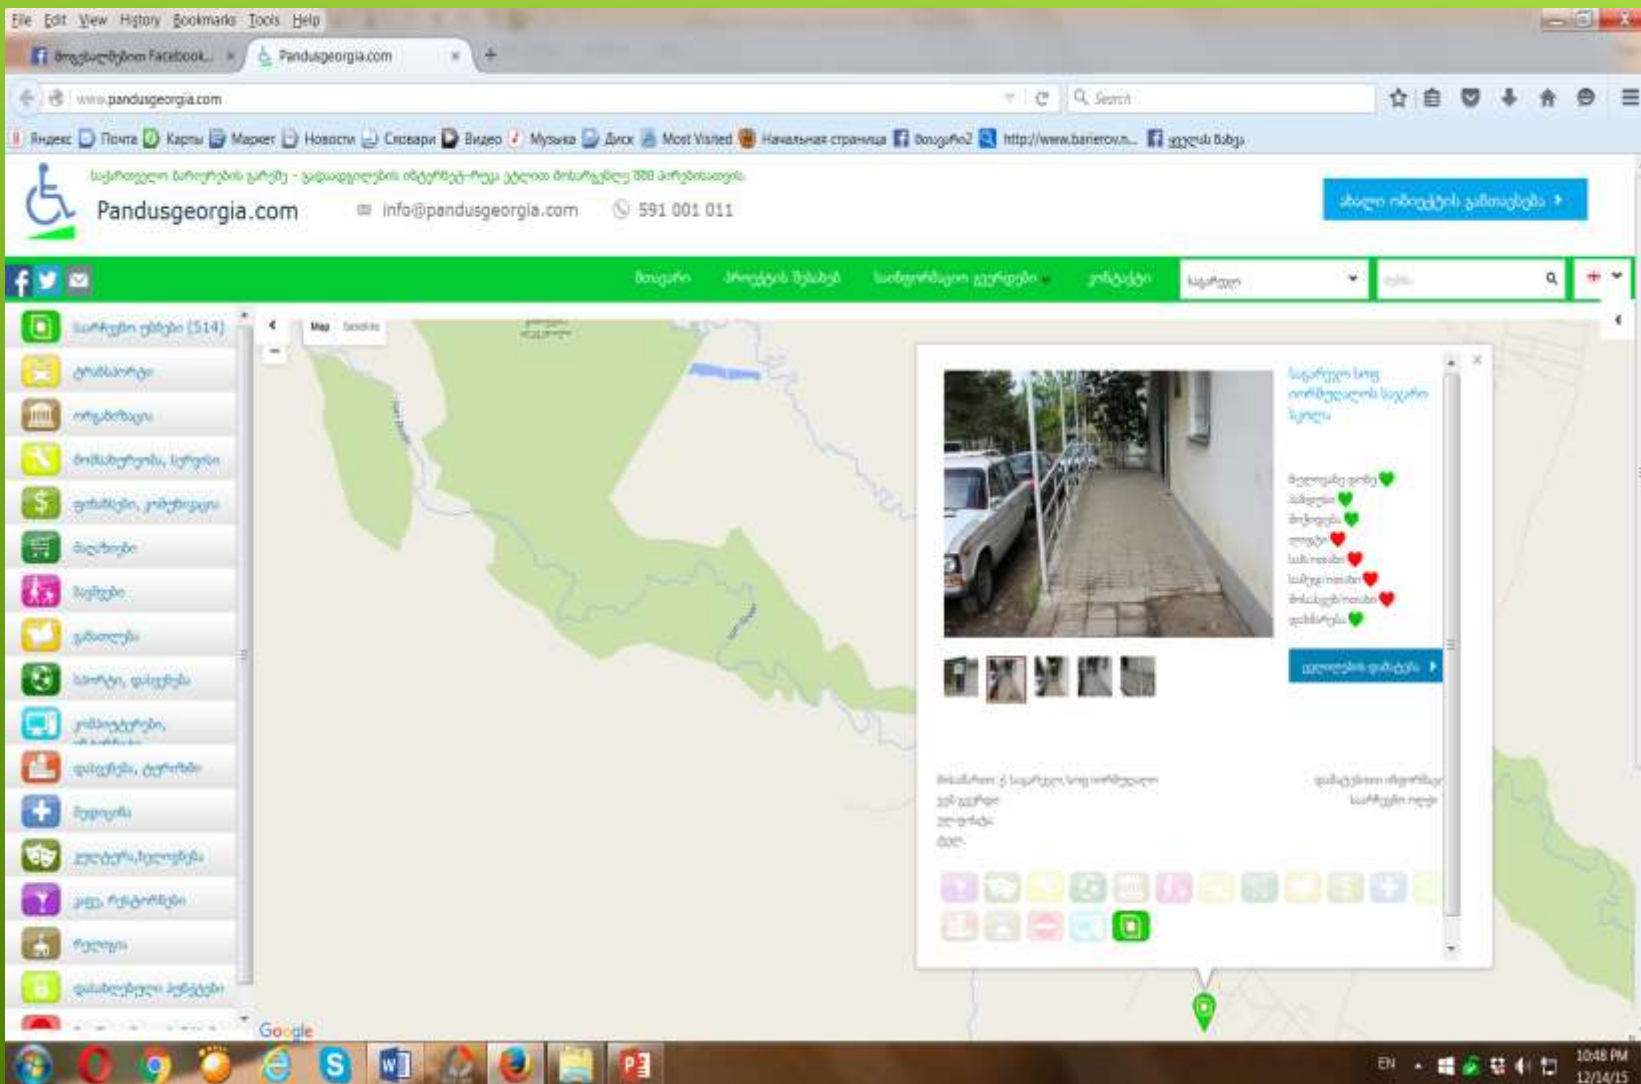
File Edit View History Bookmarks Tools Help

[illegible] Facebook... × Pandusgeorgia.com × +

www.pandusgeorgia.com

Search

Яндекс Почта Карты Маркет Новости Словари Видео Музыка Диск Most Visited Начальная страница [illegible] http://www.barierov.n... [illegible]

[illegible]

Pandusgeorgia.com

info@pandusgeorgia.com

591 001 011

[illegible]

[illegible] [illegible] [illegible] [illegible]

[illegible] (514)

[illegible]

Map Satellite

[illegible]

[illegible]

Google

EN

10:48 PM
12/14/15